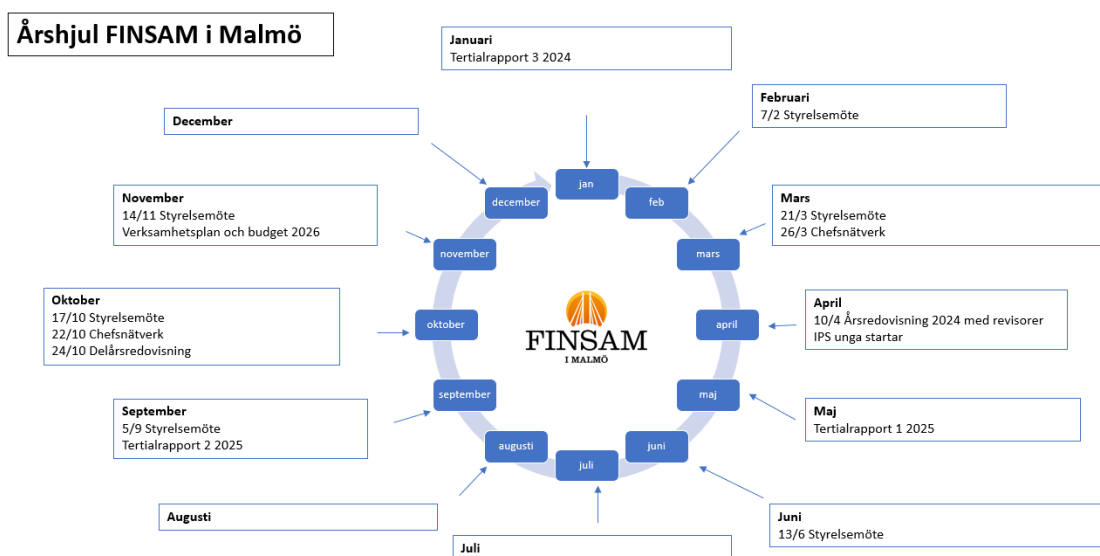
Årshjul FINSAM i Malmö

Januari
Tertialrapport 3 2024

Februari
7/2 Styrelsemöte

Mars
21/3 Styrelsemöte
26/3 Chefsnätverk

April
10/4 Årsredovisning 2024 med revisorer
IPS unga startar

Maj
Tertialrapport 1 2025

Juni
13/6 Styrelsemöte

Juli

Augusti

September
5/9 Styrelsemöte
Tertialrapport 2 2025

Oktober
17/10 Styrelsemöte
22/10 Chefsnätverk
24/10 Delårsredovisning

November
14/11 Styrelsemöte
Verksamhetsplan och budget 2026

December

jan
feb
mars
april
maj
juni
juli
augusti
september
oktober
november
december

FINSAM
I MALMÖ